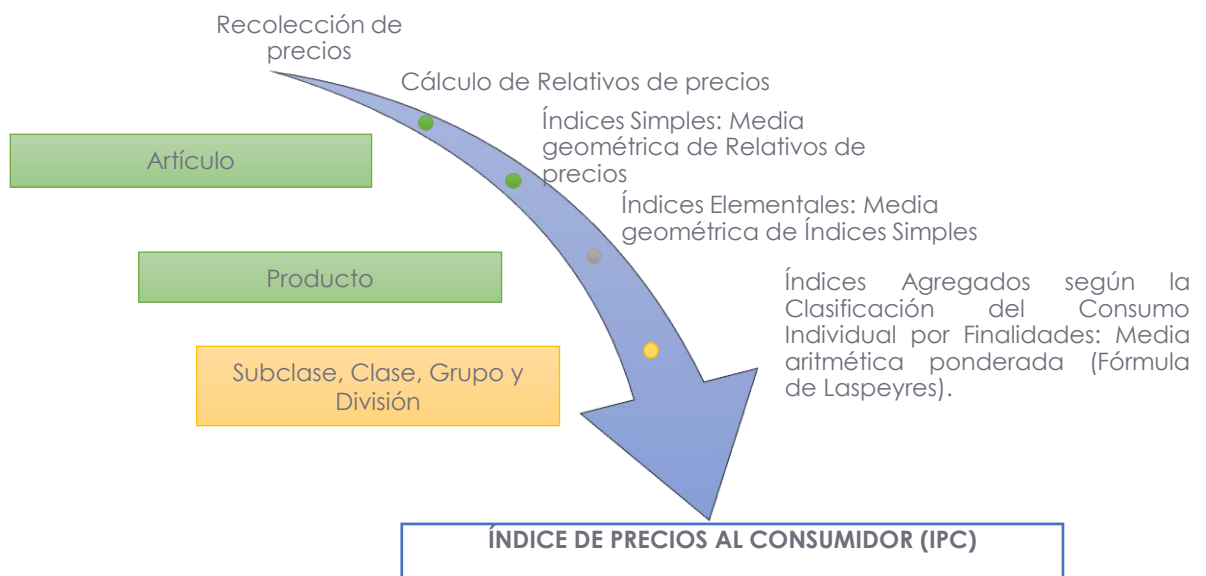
Recolección de precios

Cálculo de Relativos de precios

Índices Simples: Media geométrica de Relativos de precios

Índices Elementales: Media geométrica de Índices Simples

Índices Agregados según la Clasificación del Consumo Individual por Finalidades: Media aritmética ponderada (Fórmula de Laspeyres).

Artículo

Producto

Subclase, Clase, Grupo y División

ÍNDICE DE PRECIOS AL CONSUMIDOR (IPC)